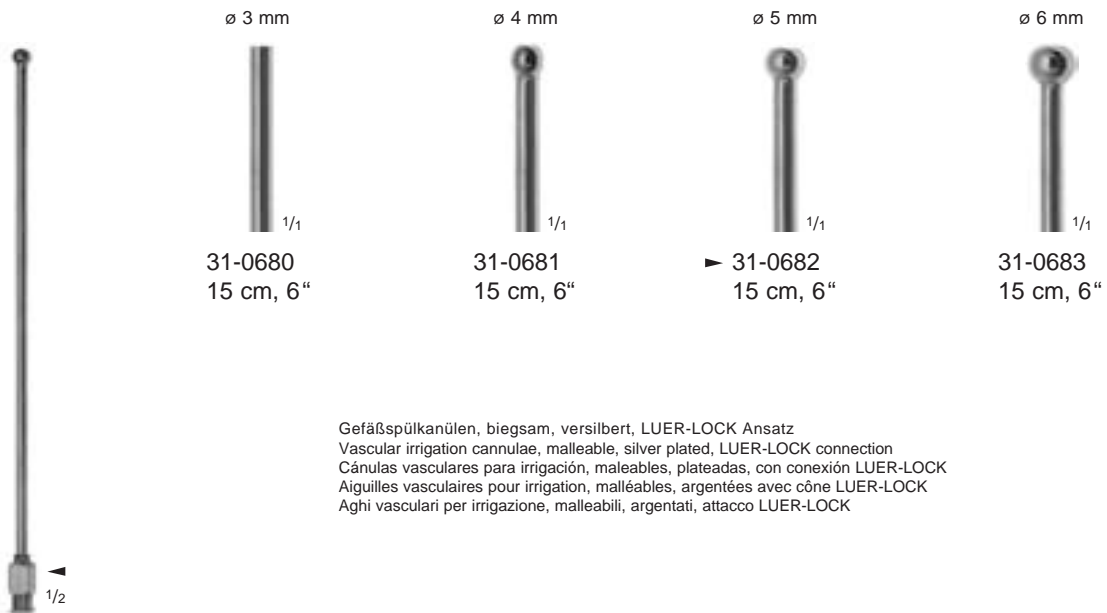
ø 3 mm

ø 4 mm

ø 5 mm

ø 6 mm

$^1/_1$

$^1/_1$

$^1/_1$

$^1/_1$

31-0680
15 cm, 6“

31-0681
15 cm, 6“

► 31-0682
15 cm, 6“

31-0683
15 cm, 6“

Gefäßspülkanülen, biegsam, versilbert, LUER-LOCK Ansatz
Vascular irrigation cannulae, malleable, silver plated, LUER-LOCK connection
Cánulas vasculares para irrigación, maleables, plateadas, con conexión LUER-LOCK
Aiguilles vasculaires pour irrigation, malléables, argentées avec cône LUER-LOCK
Aghi vasculari per irrigazione, malleabili, argentati, attacco LUER-LOCK

◄
$^1/_2$